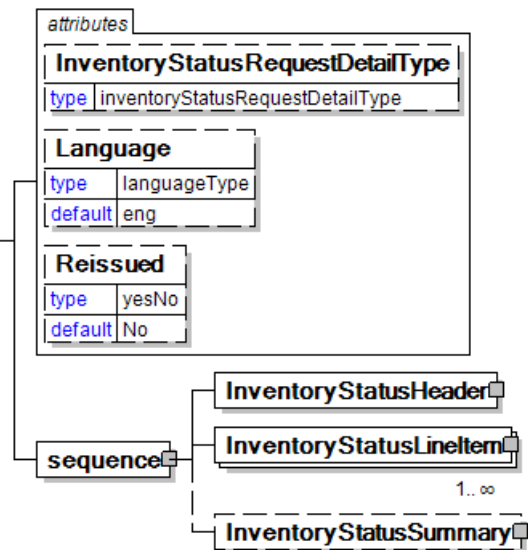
attributes

InventoryStatusRequestDetailType

| type | inventoryStatusRequestDetailType |
|---|---|

Language

| type | languageType |
|---|---|
| default | eng |

Reissued

| type | yesNo |
|---|---|
| default | No |

sequence

InventoryStatusHeader

InventoryStatusLineItem

1..∞

InventoryStatusSummary